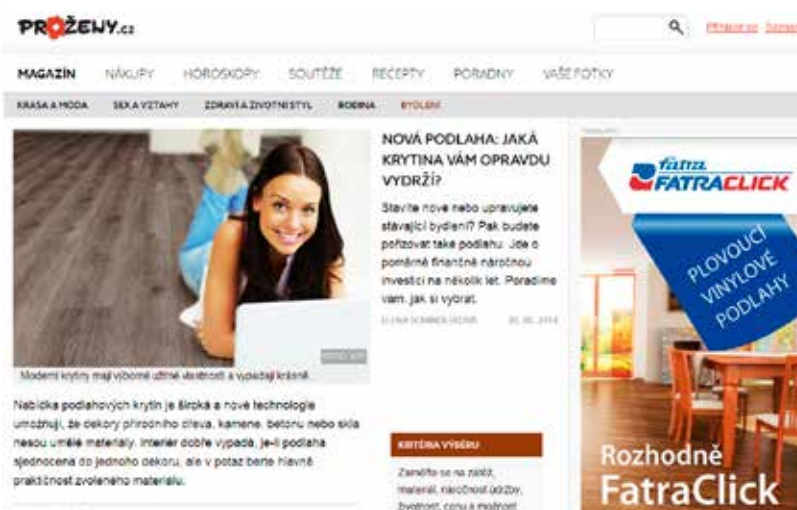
PROŽENY.cz

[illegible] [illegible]

MAGAZÍN NÁKUPY HOROSKOPY SOUTĚŽE RECEPTY PORADNY VAŠE FOTKY

KRÁSA A MÓDA SEX A VZTAHY ZDRAVÝ A ŽIVOTNÍ STYL RODINA BYDLENÍ

NOVÁ PODLAHA: JAKÁ KRYTINA VÁM OPRAVDU VYDRŽÍ?

Stavíte nové nebo upravujete stávající bydlení? Pak budete pořizovat také podlahu. Jde o poměrně finančně náročnou investici na několik let. Poradíme vám, jak si vybrat.

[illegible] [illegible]

Moderní krytiny mají výborné užitné vlastnosti a vypadají krásně.

Nabídka podlahových krytin je široká a nové technologie umožňují, že dekory přírodního dřeva, kamene, betonu nebo skla nesou umělé materiály. Interiér dobře vypadá, je-li podlaha sjednocená do jednoho dekoru, ale v potaz berte hlavně praktičnost zvoleného materiálu.

KRITÉRIA VÝBĚRU

Zaměřte se na zátěž, materiál, náročnost údržby, životnost, cenu a možnost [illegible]

fatra FATRACLICK

PLOVOUCÍ VINYLOVÉ PODLAHY

Rozhodně FatraClick